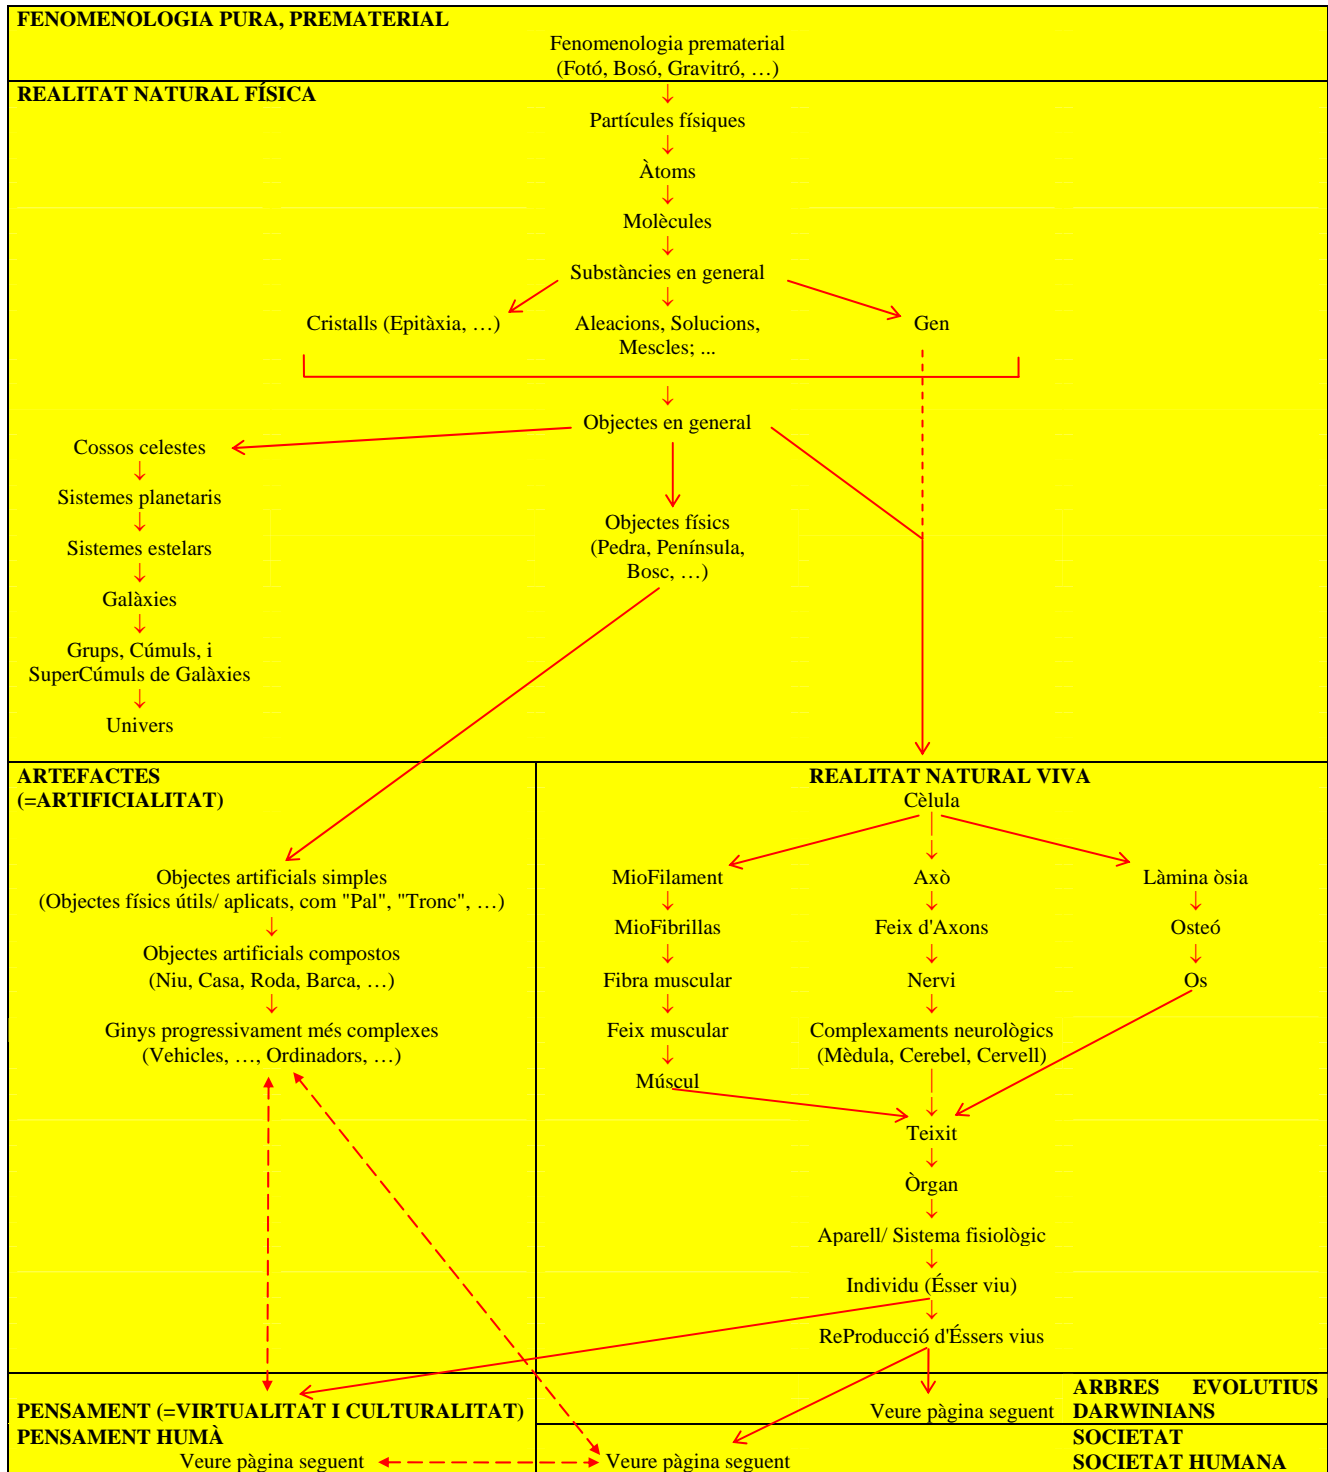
FENOMENOLOGIA PURA, PREMATERIAL

Fenomenologia prematerial
(Fotó, Bosó, Gravitró, …)

REALITAT NATURAL FÍSICA

Partícules físiques
↓
Àtoms
↓
Molècules
↓
Substàncies en general

Cristalls (Epitàxia, …)

Aleacions, Solucions, Mescles; ...

Gen

Objectes en general

Cossos celestes
↓
Sistemes planetaris
↓
Sistemes estelars
↓
Galàxies
↓
Grups, Cúmuls, i SuperCúmuls de Galàxies
↓
Univers

Objectes físics
(Pedra, Península, Bosc, …)

ARTEFACTES
(=ARTIFICIALITAT)

Objectes artificials simples
(Objectes físics útils/ aplicats, com "Pal", "Tronc", …)
↓
Objectes artificials compostos
(Niu, Casa, Roda, Barca, …)
↓
Ginys progressivament més complexes
(Vehicles, …, Ordinadors, …)

REALITAT NATURAL VIVA
Cèlula

MioFilament
↓
MioFibrillas
↓
Fibra muscular
↓
Feix muscular
↓
Múscul

Axò
↓
Feix d'Axons
↓
Nervi
↓
Complexaments neurològics
(Mèdula, Cerebel, Cervell)

Làmina òsia
↓
Osteó
↓
Os

Teixit
↓
Òrgan
↓
Aparell/ Sistema fisiològic
↓
Individu (Ésser viu)
↓
ReProducció d'Éssers vius

Veure pàgina seguent

ARBRES EVOLUTIUS DARWINIANS

PENSAMENT (=VIRTUALITAT I CULTURALITAT)
PENSAMENT HUMÀ
Veure pàgina seguent

Veure pàgina seguent

SOCIETAT
SOCIETAT HUMANA